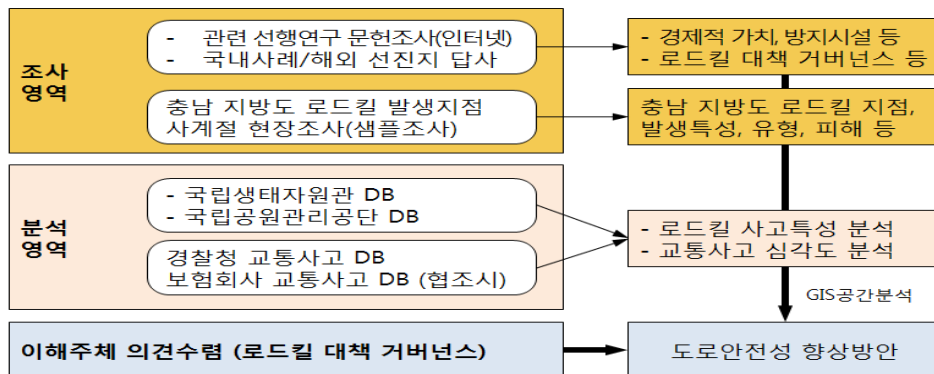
조사
영역

- 관련 선행연구 문헌조사(인터넷)
- 국내사례/해외 선진지 답사

충남 지방도 로드킬 발생지점
사계절 현장조사(샘플조사)

- 경제적 가치, 방지시설 등
- 로드킬 대책 거버넌스 등

충남 지방도 로드킬 지점,
발생특성, 유형, 피해 등

분석
영역

- 국립생태자원관 DB
- 국립공원관리공단 DB

경찰청 교통사고 DB
보험회사 교통사고 DB (협조시)

- 로드킬 사고특성 분석
- 교통사고 심각도 분석

GIS공간분석

이해주체 의견수렴 (로드킬 대책 거버넌스)

도로안전성 향상방안